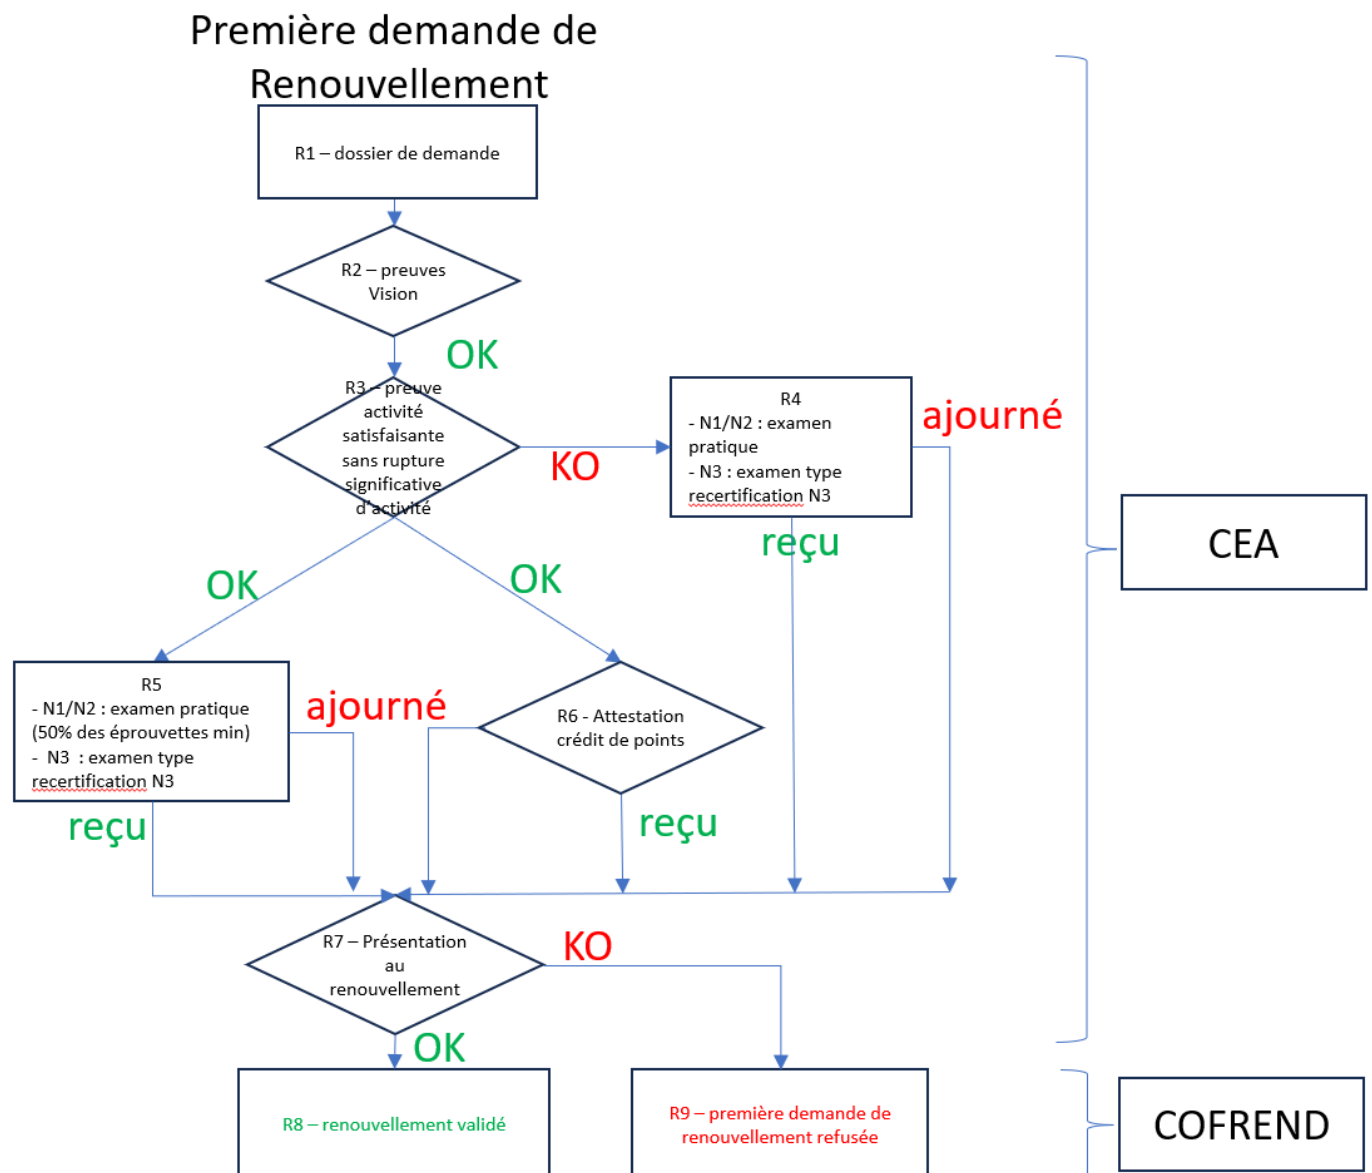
Première demande de Renouvellement

R1 – dossier de demande

R2 – preuves Vision

OK

R3 – preuve activité satisfaisante sans rupture significative d'activité

KO

R4
- N1/N2 : examen pratique
- N3 : examen type recertification N3

ajourné

reçu

CEA

OK

OK

R5
- N1/N2 : examen pratique (50% des éprouvettes min)
- N3 : examen type recertification N3

ajourné

R6 - Attestation crédit de points

reçu

reçu

R7 – Présentation au renouvellement

KO

OK

R8 – renouvellement validé

R9 – première demande de renouvellement refusée

COFREND